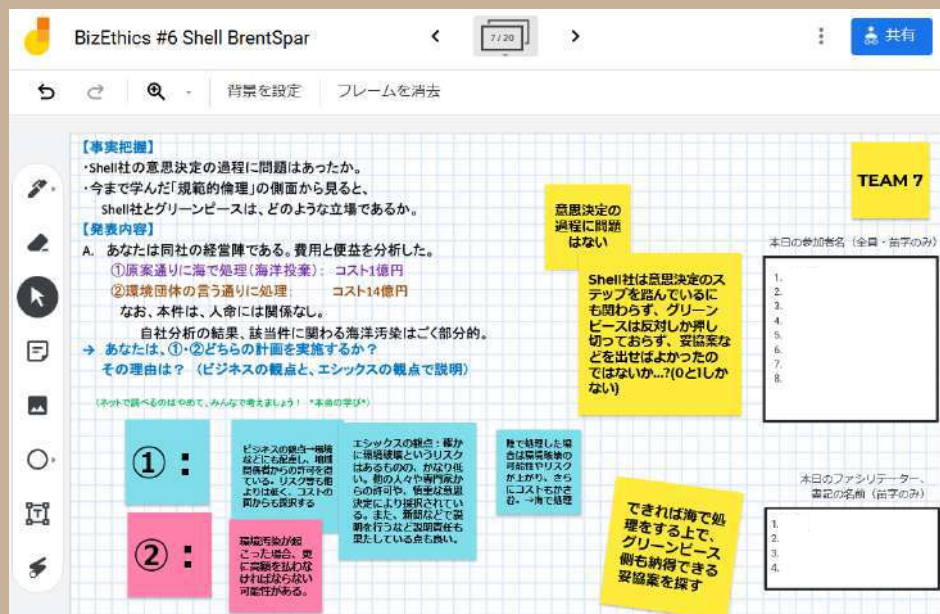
BizEthics #6 Shell BrentSpar

7/20

共有

背景を設定　フレームを消去

【事実把握】
・Shell社の意思決定の過程に問題はあったか。
・今まで学んだ「規範的倫理」の側面から見ると、
Shell社とグリーンピースは、どのような立場であるか。
【発表内容】
A. あなたは同社の経営陣である。費用と便益を分析した。
①原案通りに海で処理(海洋投棄)：コスト1億円
②環境団体の言う通りに処理：　コスト14億円
なお、本件は、人命には関係なし。
自社分析の結果、該当件に関わる海洋汚染はごく部分的。
→ あなたは、①・②どちらの計画を実施するか？
その理由は？（ビジネスの観点と、エシックスの観点で説明）

(ネットで調べるのはやめて、みんなで考えましょう！ *本体の学び*)

意思決定の過程に問題はない

Shell社は意思決定のステップを踏んでいるにも関わらず、グリーンピースは反対しか押し切っておらず、妥協案などを出せばよかったのではないか…?(0とししかない)

TEAM 7

本日の参加者名（全員・苗字のみ）
1.
2.
3.
4.
5.
6.
7.
8.

①：

②：

ビジネスの観点→環境などにも配慮し、規制関係者からの許可を得ている。リスク等も他よりは低く、コストの面からも採択する

エシックスの観点：確かに環境破壊というリスクはあるものの、かなり低い。他の人々や専門家からの許可や、慎重な意思決定により採択されている。また、新聞などで説明を行うなど説明責任も果たしている点も良い。

陸で処理した場合は環境破壊の可能性やリスクが上がり、さらにコストもかかる。→海で処理

環境汚染が起こった場合、更に賠償を払わなければならない可能性がある。

できれば海で処理をする上で、グリーンピース側も納得できる妥協案を探す

本日のファシリテーター、書記の名前（苗字のみ）
1.
2.
3.
4.